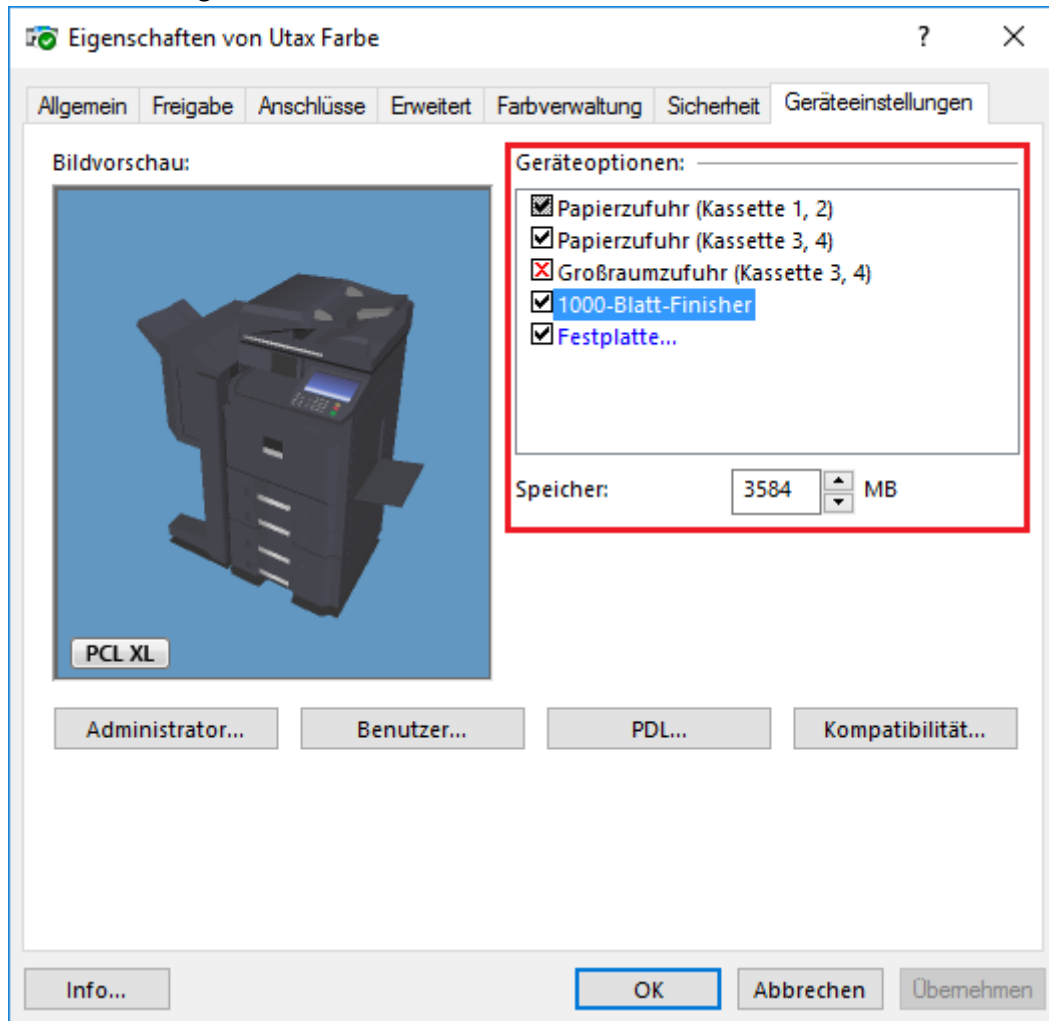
Eigenschaften von Utax Farbe

?

Allgemein | Freigabe | Anschlüsse | Erweitert | Farbverwaltung | Sicherheit | Geräteeinstellungen

Bildvorschau:

PCL XL

Geräteoptionen:

Papierzufuhr (Kassette 1, 2)
Papierzufuhr (Kassette 3, 4)
Großraumzufuhr (Kassette 3, 4)
1000-Blatt-Finisher
Festplatte...

Speicher: 3584 MB

Administrator... Benutzer... PDL... Kompatibilität...

Info... OK Abbrechen Übernehmen